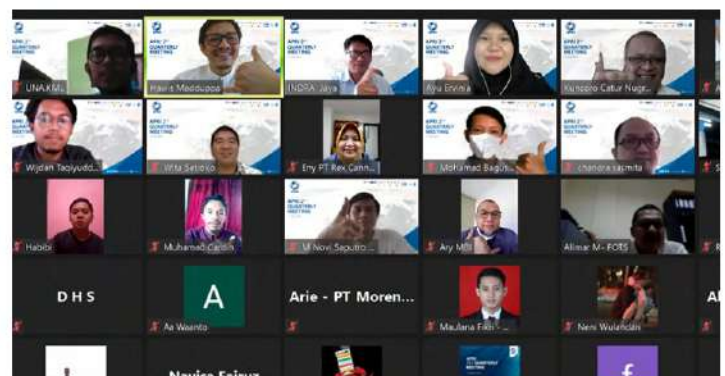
UNA KML
Hasira Maddupa
INDRA Jaya
Ayu Erviina
Kuncoro Catur Nugr...
APKI 2nd QUARTERLY MEETING
Wijdan Taqiyudd...
Vita Setioko
Eny PT Rex Cann...
Mohamad Bagus...
chandra sasmita
Habibi
Muhamad Carlin
M Novi Saputro...
Ary M...
Alimar M - FOTS
D H S
A
Aa Waanto
Arie - PT Moren...
Maulana Fikri -...
Neni Wulandari
AI
f